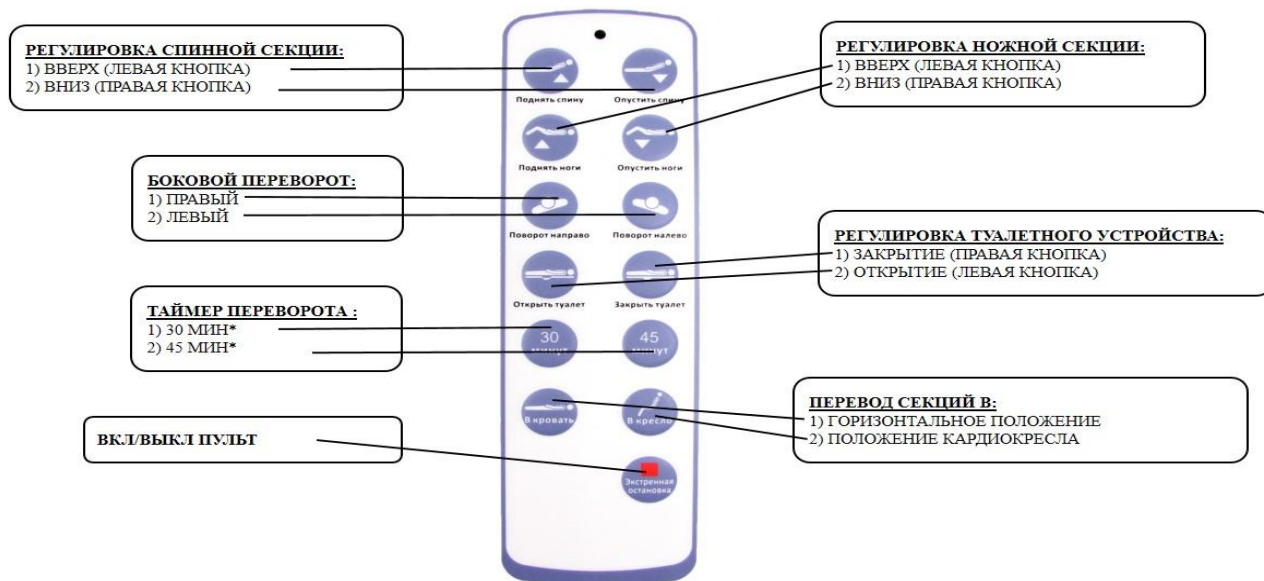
РЕГУЛИРОВКА СПИННОЙ СЕКЦИИ:
1) ВВЕРХ (ЛЕВАЯ КНОПКА)
2) ВНИЗ (ПРАВАЯ КНОПКА)

РЕГУЛИРОВКА НОЖНОЙ СЕКЦИИ:
1) ВВЕРХ (ЛЕВАЯ КНОПКА)
2) ВНИЗ (ПРАВАЯ КНОПКА)

Поднять спину
Опустить спину
Поднять ноги
Опустить ноги

БОКОВОЙ ПЕРЕВОРОТ:
1) ПРАВЫЙ
2) ЛЕВЫЙ

Поворот направо
Поворот налево

РЕГУЛИРОВКА ТУАЛЕТНОГО УСТРОЙСТВА:
1) ЗАКРЫТИЕ (ПРАВАЯ КНОПКА)
2) ОТКРЫТИЕ (ЛЕВАЯ КНОПКА)

Открыть туалет
Закрыть туалет

ТАЙМЕР ПЕРЕВОРОТА :
1) 30 МИН*
2) 45 МИН*

30 минут
45 минут

ПЕРЕВОД СЕКЦИЙ В:
1) ГОРИЗОНТАЛЬНОЕ ПОЛОЖЕНИЕ
2) ПОЛОЖЕНИЕ КАРДИОКРЕСЛА

В кровать
В кресло

ВКЛ/ВЫКЛ ПУЛЬТ

Экстренная остановка